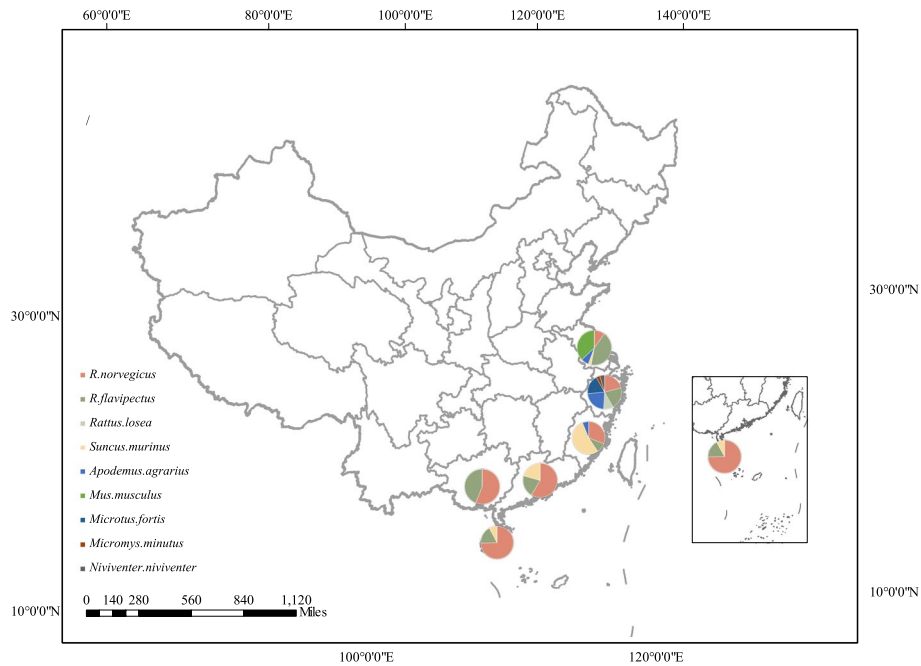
60°0'0"E 80°0'0"E 100°0'0"E 120°0'0"E 140°0'0"E

30°0'0"N

30°0'0"N

R.norvegicus
R.flavipectus
Rattus.losea
Suncus.murinus
Apodemus.agrarius
Mus.musculus
Microtus.fortis
Micromys.minutus
Niviventer.niviventer

0 140 280 560 840 1,120 Miles

10°0'0"N

10°0'0"N

100°0'0"E 120°0'0"E